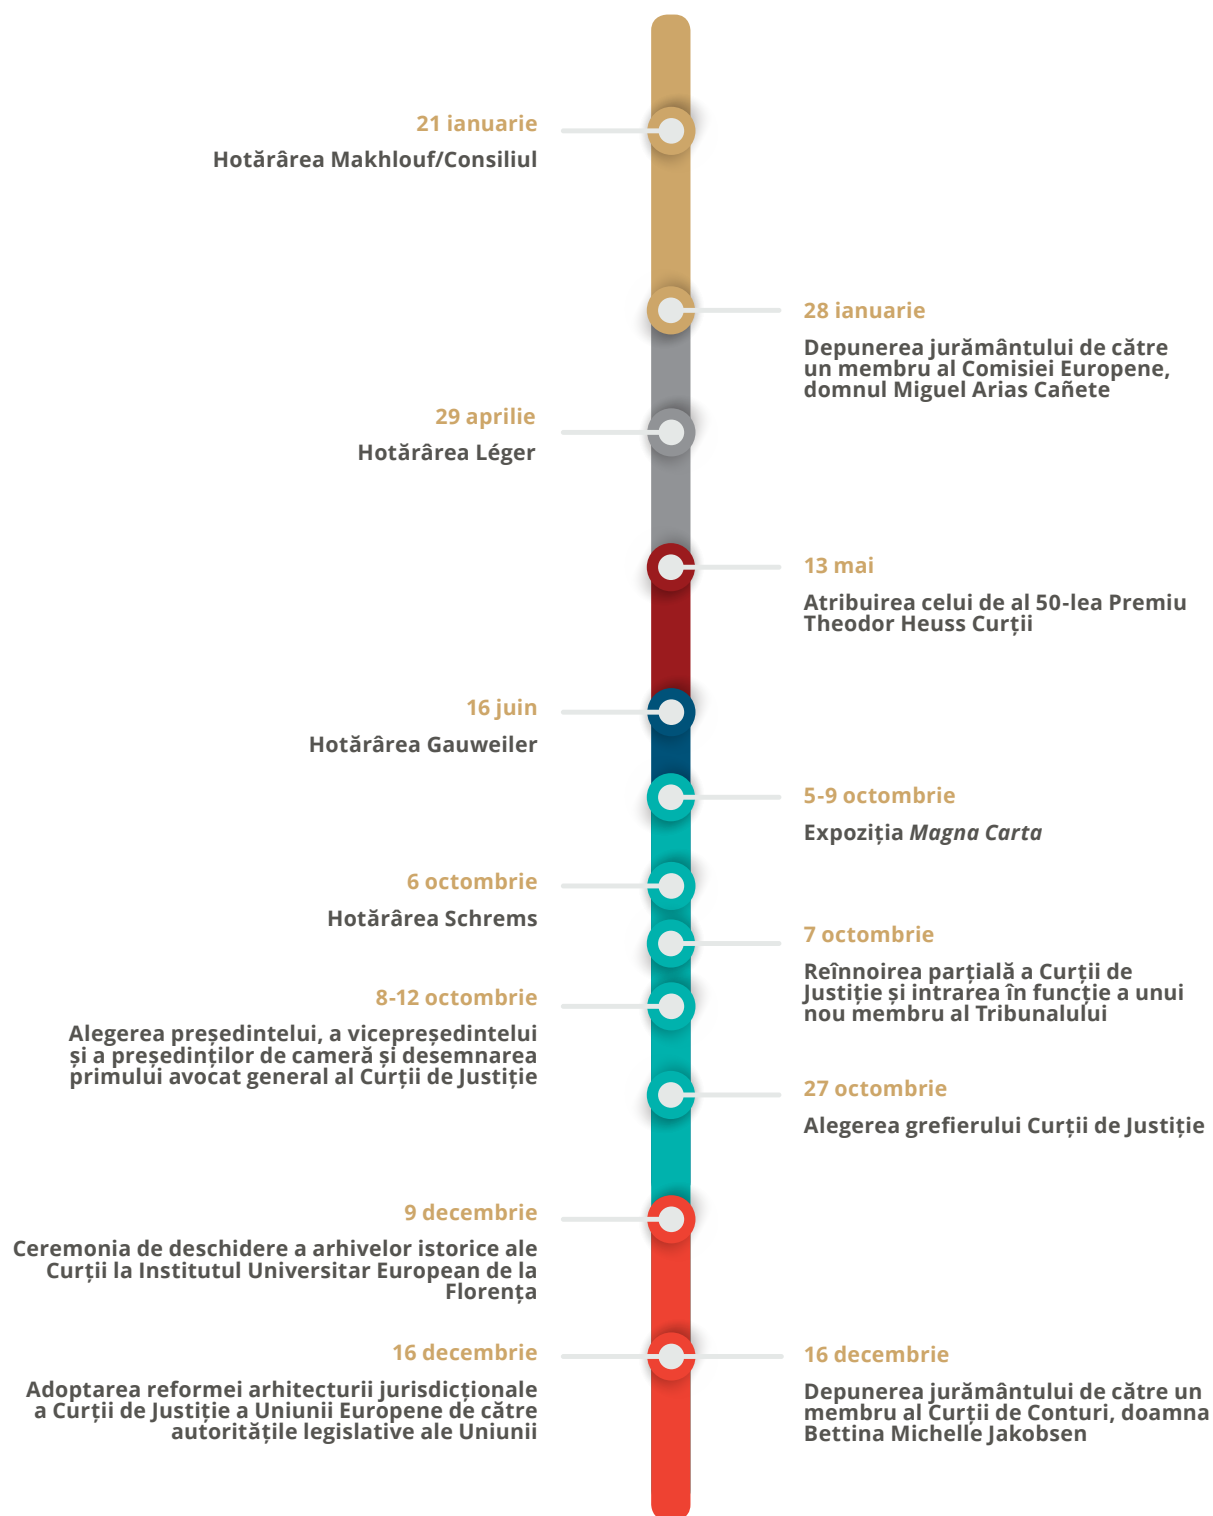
21 ianuarie
Hotărârea Makhlouf/Consiliul

28 ianuarie
Depunerea jurământului de către un membru al Comisiei Europene, domnul Miguel Arias Cañete

29 aprilie
Hotărârea Léger

13 mai
Atribuirea celui de al 50-lea Premiu Theodor Heuss Curții

16 juin
Hotărârea Gauweiler

5-9 octombrie
Expoziția *Magna Carta*

6 octombrie
Hotărârea Schrems

7 octombrie
Reînnoirea parțială a Curții de Justiție și intrarea în funcție a unui nou membru al Tribunalului

8-12 octombrie
Alegerea președintelui, a vicepreședintelui și a președinților de cameră și desemnarea primului avocat general al Curții de Justiție

27 octombrie
Alegerea grefierului Curții de Justiție

9 decembrie
Ceremonia de deschidere a arhivelor istorice ale Curții la Institutul Universitar European de la Florența

16 decembrie
Adoptarea reformei arhitecturii jurisdicționale a Curții de Justiție a Uniunii Europene de către autoritățile legislative ale Uniunii

16 decembrie
Depunerea jurământului de către un membru al Curții de Conturi, doamna Bettina Michelle Jakobsen